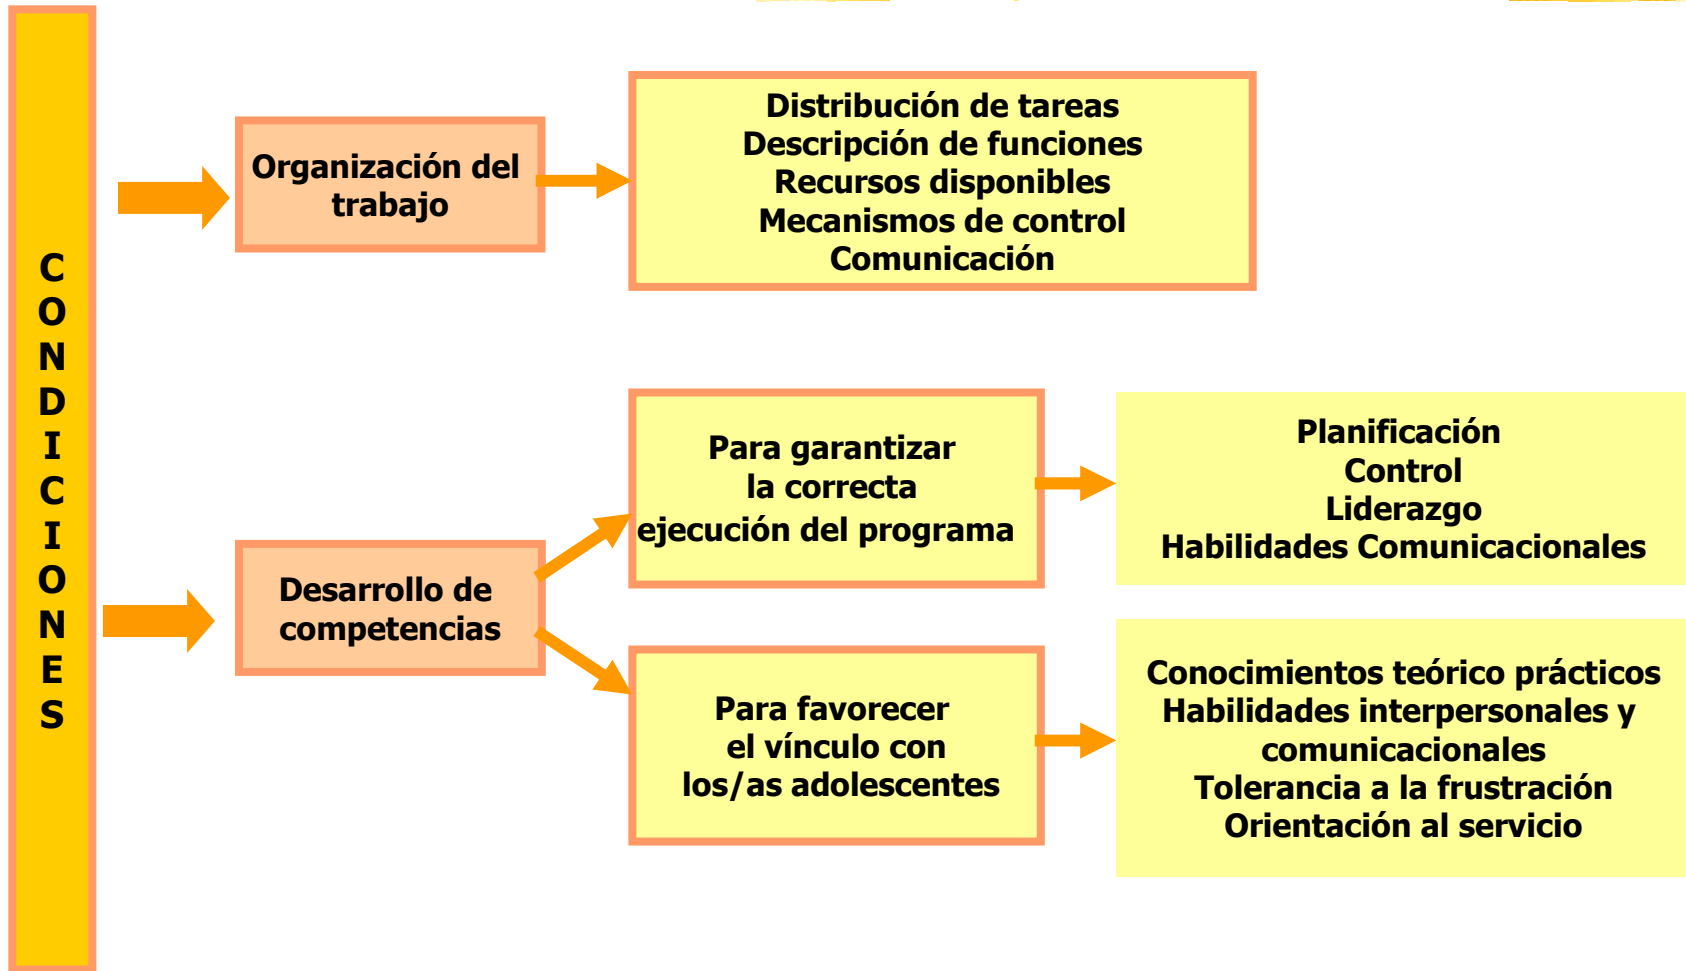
CONDICIONES

Organización del trabajo

Distribución de tareas
Descripción de funciones
Recursos disponibles
Mecanismos de control
Comunicación

Desarrollo de competencias

Para garantizar la correcta ejecución del programa

Planificación
Control
Liderazgo
Habilidades Comunicacionales

Para favorecer el vínculo con los/as adolescentes

Conocimientos teórico prácticos
Habilidades interpersonales y comunicacionales
Tolerancia a la frustración
Orientación al servicio